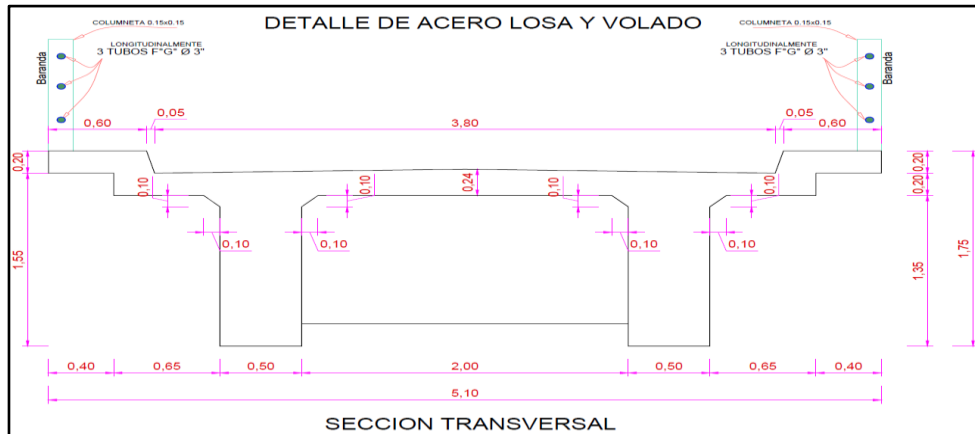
COLUMNETA 0.15x0.15
DETALLE DE ACERO LOSA Y VOLADO
COLUMNETA 0.15x0.15

LONGITUDINALMENTE
3 TUBOS F°G° Ø 3"

LONGITUDINALMENTE
3 TUBOS F°G° Ø 3"

Baranda
Baranda

0,60
0,05
3,80
0,05
0,60

0,20
0,20
0,20

0,10
0,10
0,24
0,10
0,10

0,10
0,10
0,10
0,10

1,55
1,35
1,75

0,40
0,65
0,50
2,00
0,50
0,65
0,40

5,10

SECCION TRANSVERSAL